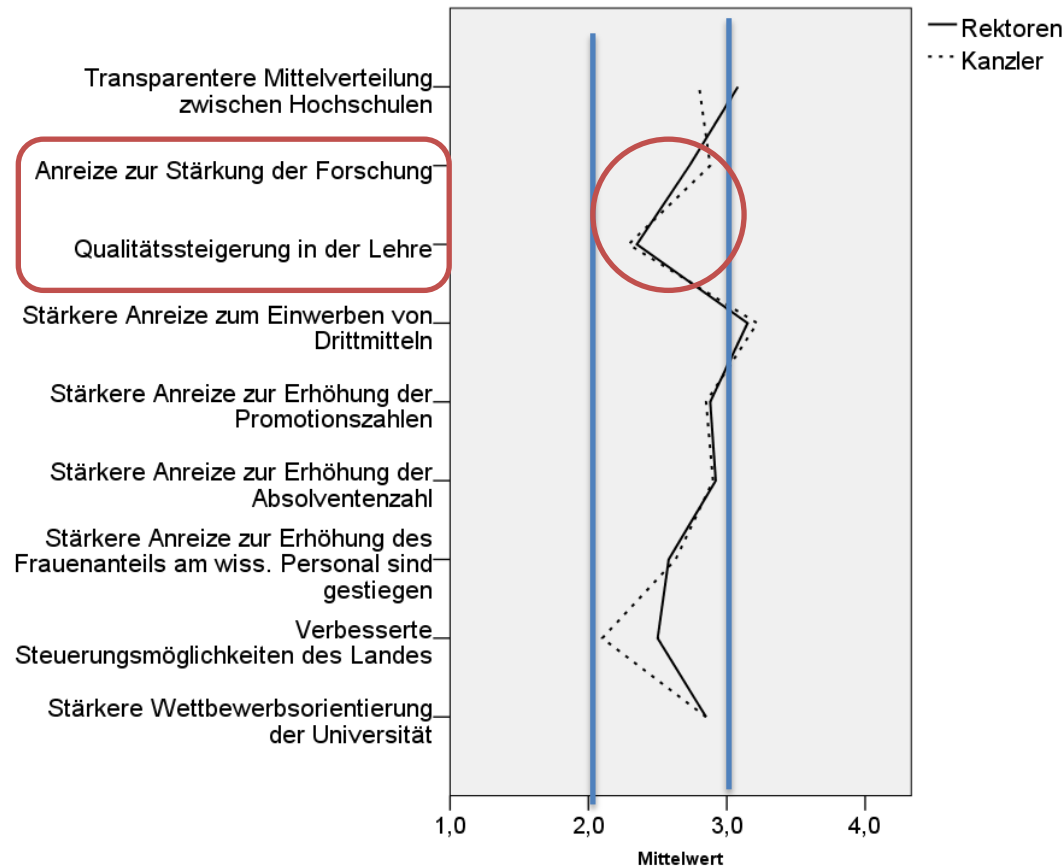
Rektoren
Kanzler

Transparentere Mittelverteilung zwischen Hochschulen

Anreize zur Stärkung der Forschung

Qualitätssteigerung in der Lehre

Stärkere Anreize zum Einwerben von Drittmitteln

Stärkere Anreize zur Erhöhung der Promotionszahlen

Stärkere Anreize zur Erhöhung der Absolventenzahl

Stärkere Anreize zur Erhöhung des Frauenanteils am wiss. Personal sind gestiegen

Verbesserte Steuerungsmöglichkeiten des Landes

Stärkere Wettbewerbsorientierung der Universität

1,0
2,0
3,0
4,0
Mittelwert